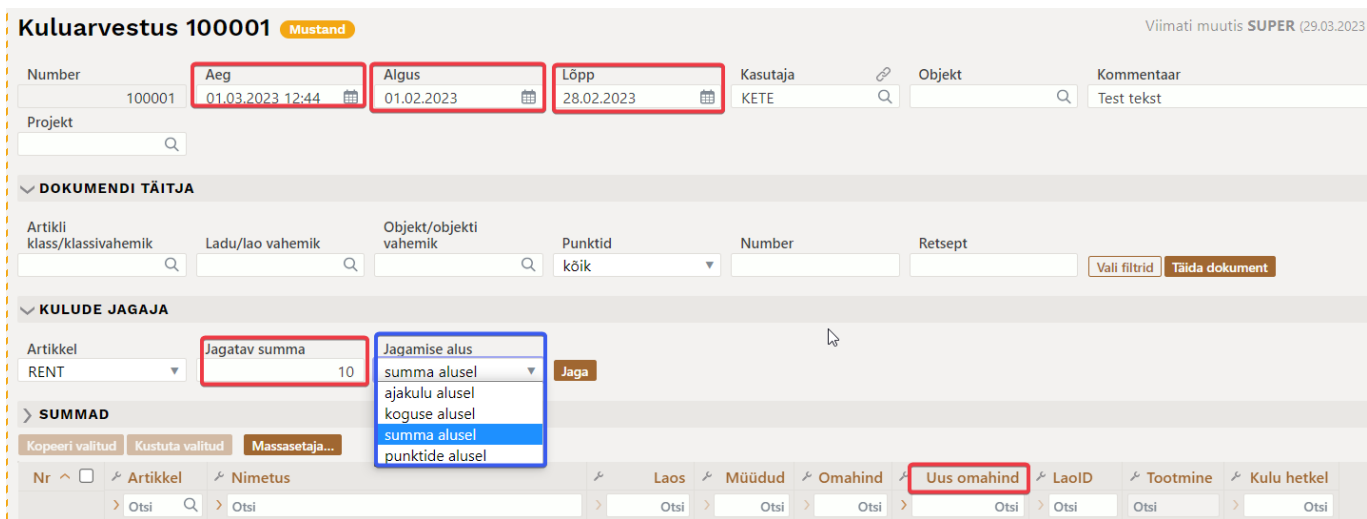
Kuluarvestus 100001 Mustand

Viimati muutis SUPER (29.03.2023

Number
100001

Aeg
01.03.2023 12:44

Algus
01.02.2023

Lõpp
28.02.2023

Kasutaja
KETE

Objekt

Kommentaar
Test tekst

Projekt

DOKUMENDI TÄITJA

Artikli klass/klassivahemik

Ladu/lao vahemik

Objekt/objekti vahemik

Punktid
kõik

Number

Retsept

Vali filtrid
Täida dokument

KULUDE JAGAJA

Artikkel
RENT

Jagatav summa
10

Jagamise alus
summa alusel
ajakulu alusel
koguse alusel
summa alusel
punktide alusel

Jaga

SUMMAD

Kopeeri valitud
Kustuta valitud
Massasetaja...

| Nr | Artikkel | Nimetus | Laos | Müüdud | Omahind | Uus omahind | LaoID | Tootmine | Kulu hetkel |
|---|---|---|---|---|---|---|---|---|---|
| | Otsi | Otsi | Otsi | Otsi | Otsi | Otsi | Otsi | Otsi | Otsi |